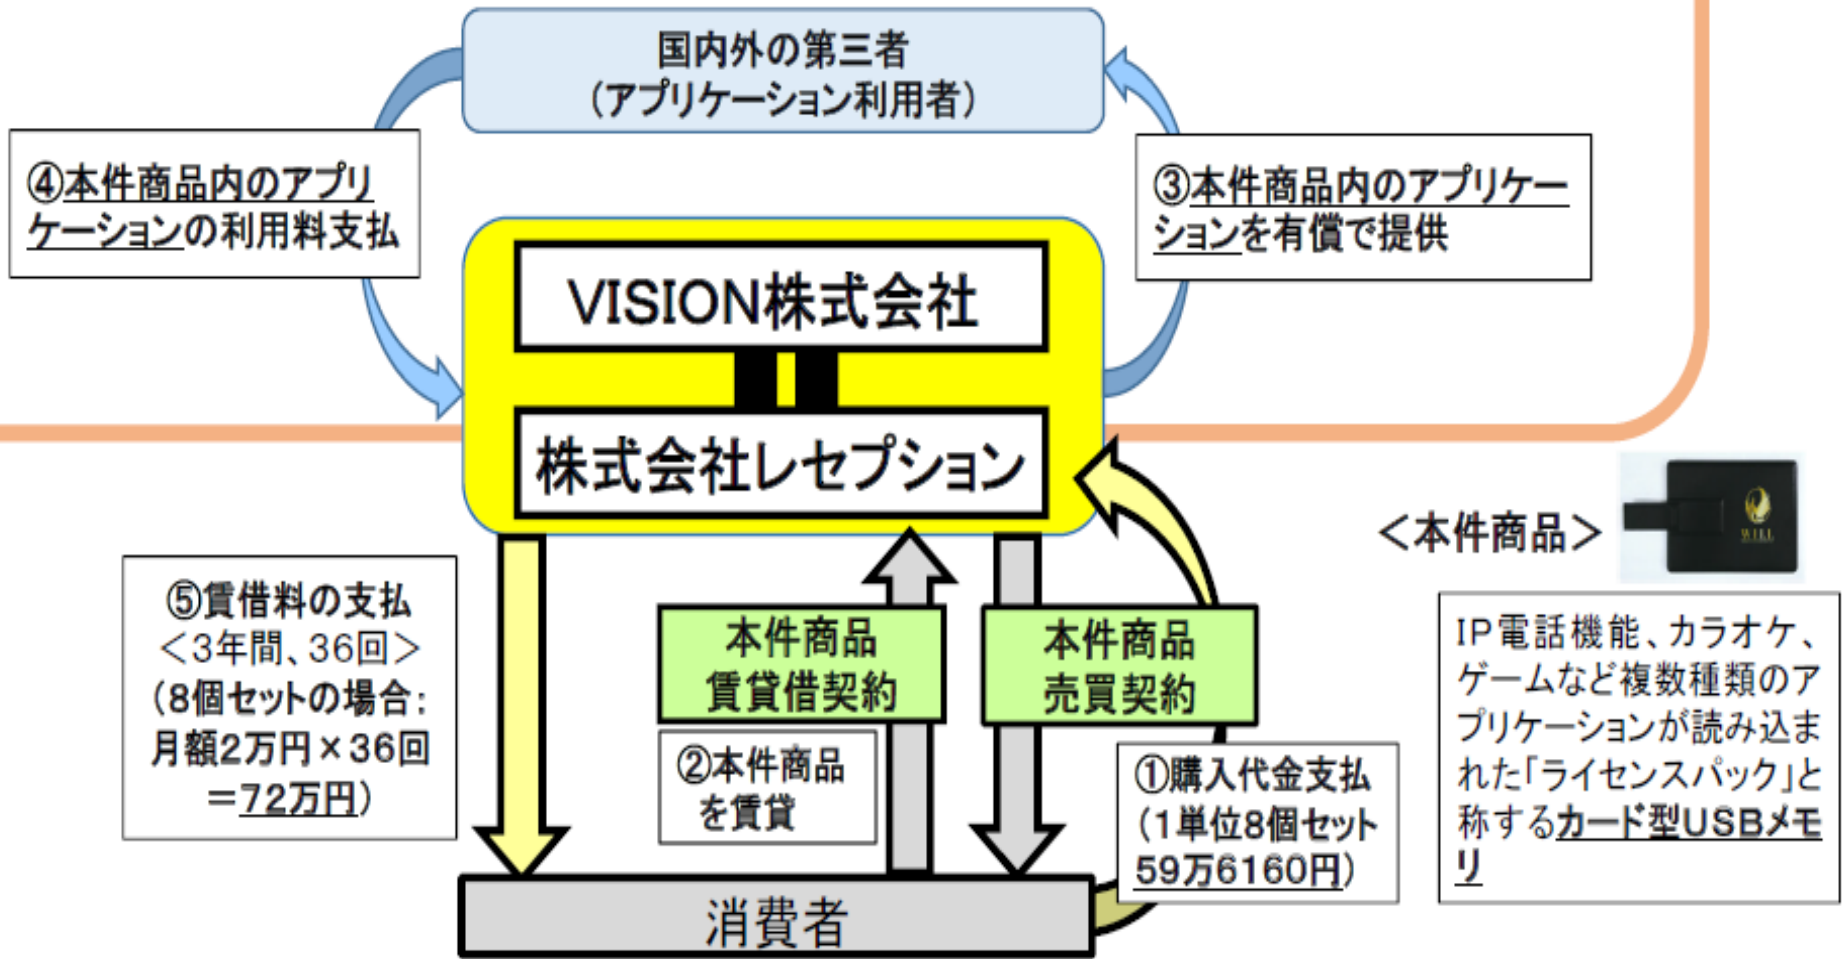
国内外の第三者
（アプリケーション利用者）

④本件商品内のアプリケーションの利用料支払

③本件商品内のアプリケーションを有償で提供

VISION株式会社

株式会社レセプション

＜本件商品＞

WILL

⑤賃借料の支払
＜3年間、36回＞
（8個セットの場合：月額2万円×36回＝72万円）

本件商品
賃貸借契約

②本件商品を賃貸

本件商品
売買契約

①購入代金支払
（1単位8個セット59万6160円）

IP電話機能、カラオケ、ゲームなど複数種類のアプリケーションが読み込まれた「ライセンスパック」と称するカード型USBメモリ

消費者